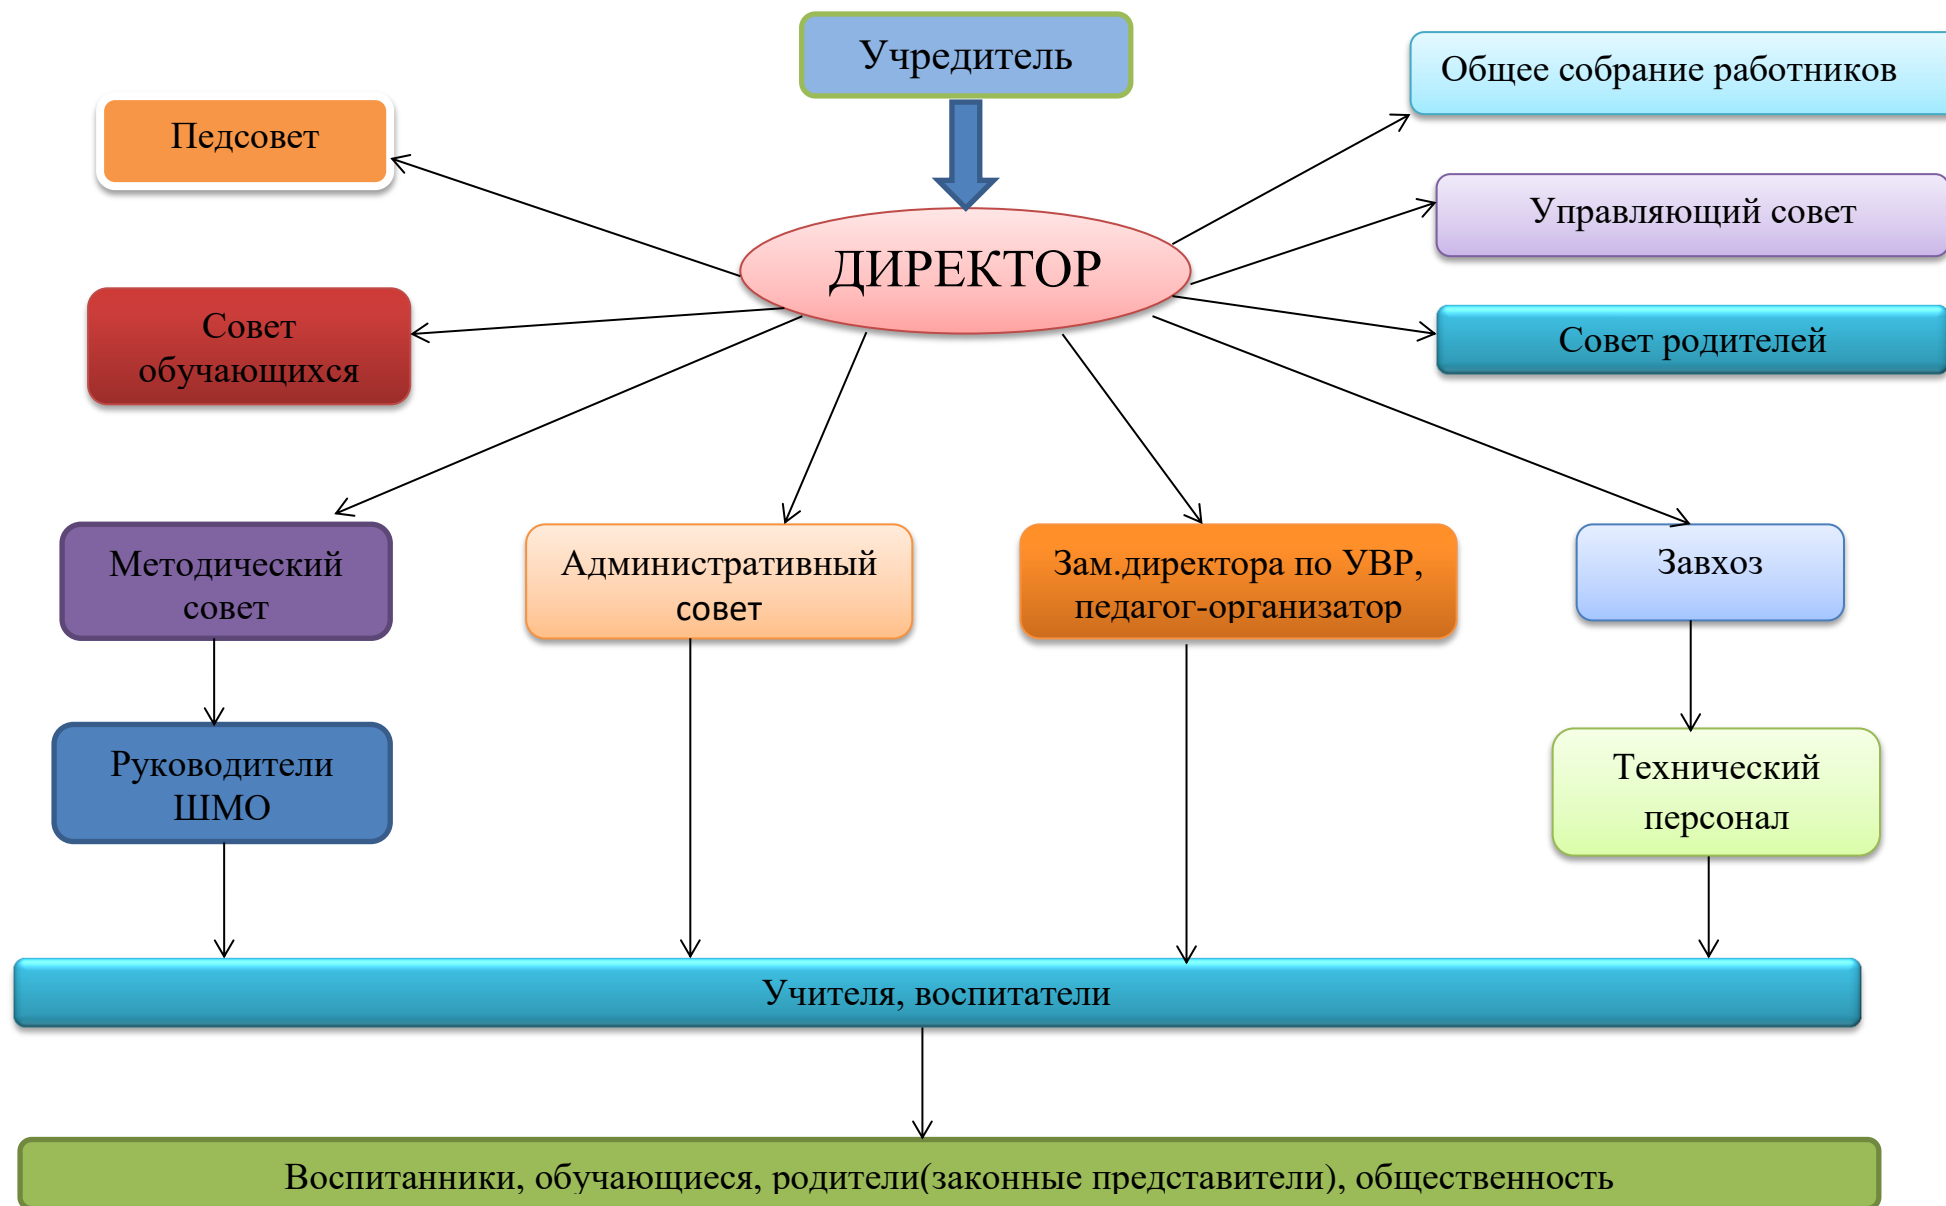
Учредитель

Педсовет

Общее собрание работников

Управляющий совет

ДИРЕКТОР

Совет обучающихся

Совет родителей

Методический совет

Административный совет

Зам.директора по УВР, педагог-организатор

Завхоз

Руководители ШМО

Технический персонал

Учителя, воспитатели

Воспитанники, обучающиеся, родители(законные представители), общественность